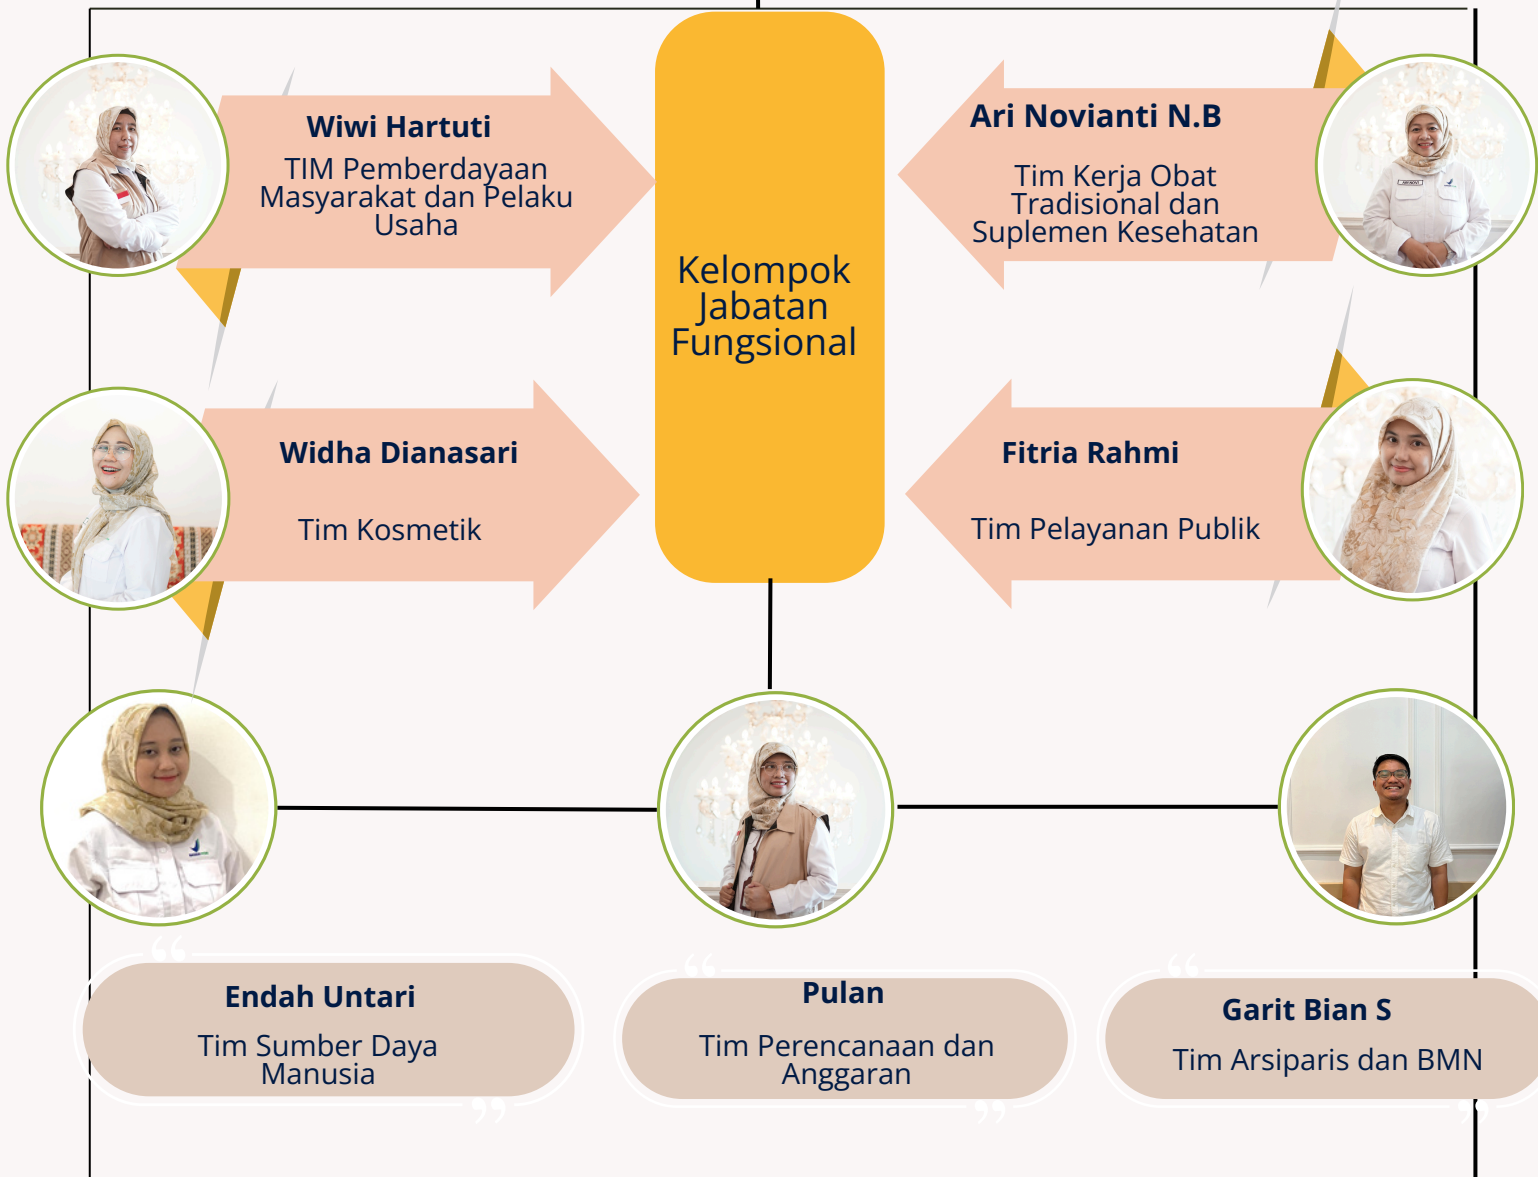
Wiwi Hartuti

TIM Pemberdayaan Masyarakat dan Pelaku Usaha

Kelompok Jabatan Fungsional

Ari Novianti N.B

Tim Kerja Obat Tradisional dan Suplemen Kesehatan

Widha Dianasari

Tim Kosmetik

Fitria Rahmi

Tim Pelayanan Publik

Endah Untari

Tim Sumber Daya Manusia

Pulan

Tim Perencanaan dan Anggaran

Garit Bian S

Tim Arsiparis dan BMN